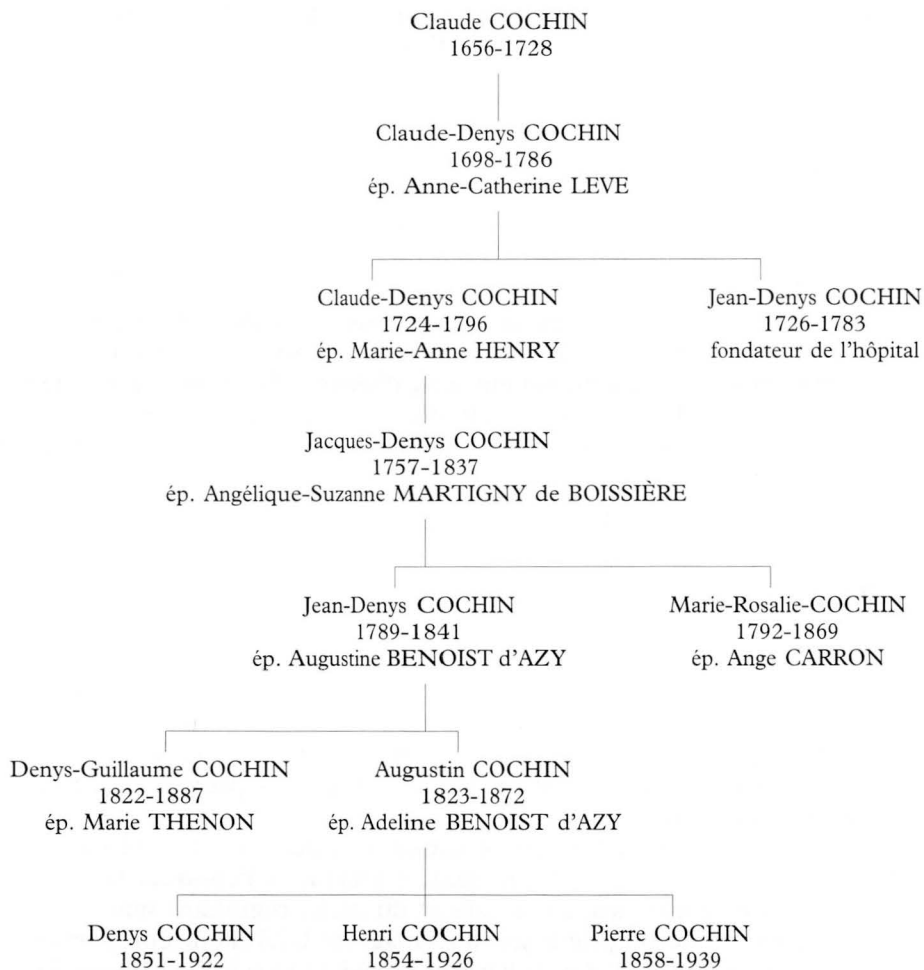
Claude COCHIN
1656-1728

Claude-Denys COCHIN
1698-1786
ép. Anne-Catherine LEVE

Claude-Denys COCHIN
1724-1796
ép. Marie-Anne HENRY

Jean-Denys COCHIN
1726-1783
fondateur de l'hôpital

Jacques-Denys COCHIN
1757-1837
ép. Angélique-Suzanne MARTIGNY de BOISSIÈRE

Jean-Denys COCHIN
1789-1841
ép. Augustine BENOIST d'AZY

Marie-Rosalie-COCHIN
1792-1869
ép. Ange CARRON

Denys-Guillaume COCHIN
1822-1887
ép. Marie THENON

Augustin COCHIN
1823-1872
ép. Adeline BENOIST d'AZY

Denys COCHIN
1851-1922

Henri COCHIN
1854-1926

Pierre COCHIN
1858-1939